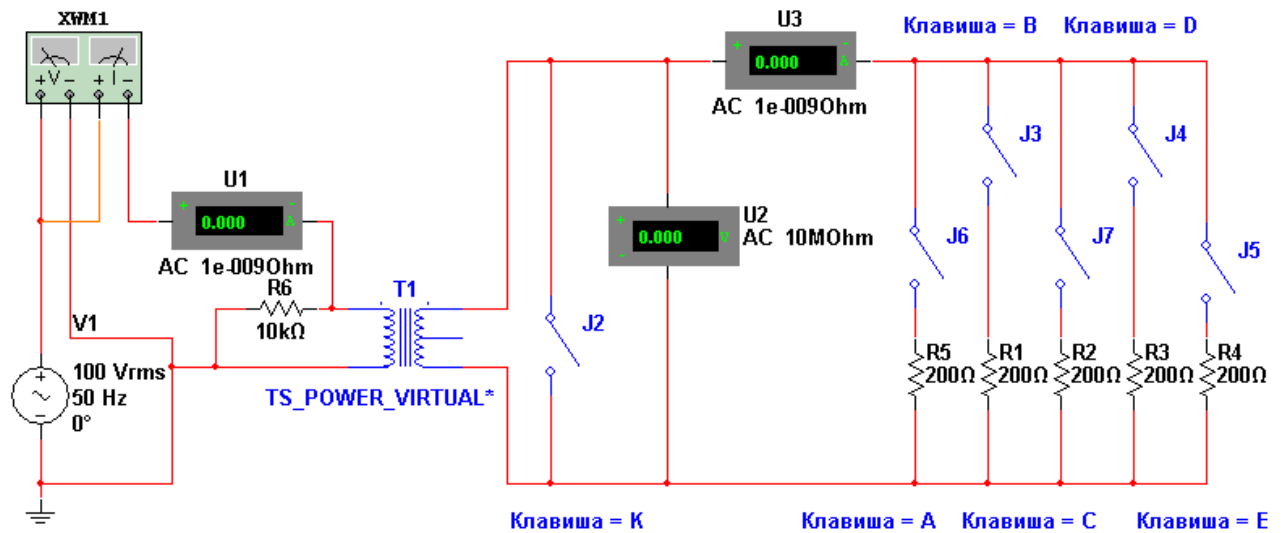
XWM1
+ V −   + I −

U1
+ 0.000 A −
AC 1e-009Ohm

R6
10kΩ

V1
100 Vrms
50 Hz
0°

T1
TS_POWER_VIRTUAL*

J2

Клавиша = K

U3
+ 0.000 A −
AC 1e-009Ohm

U2
+ 0.000 V −
AC 10MOhm

Клавиша = B   Клавиша = D

J3   J4

J6   J7   J5

R5 200Ω   R1 200Ω   R2 200Ω   R3 200Ω   R4 200Ω

Клавиша = A   Клавиша = C   Клавиша = E